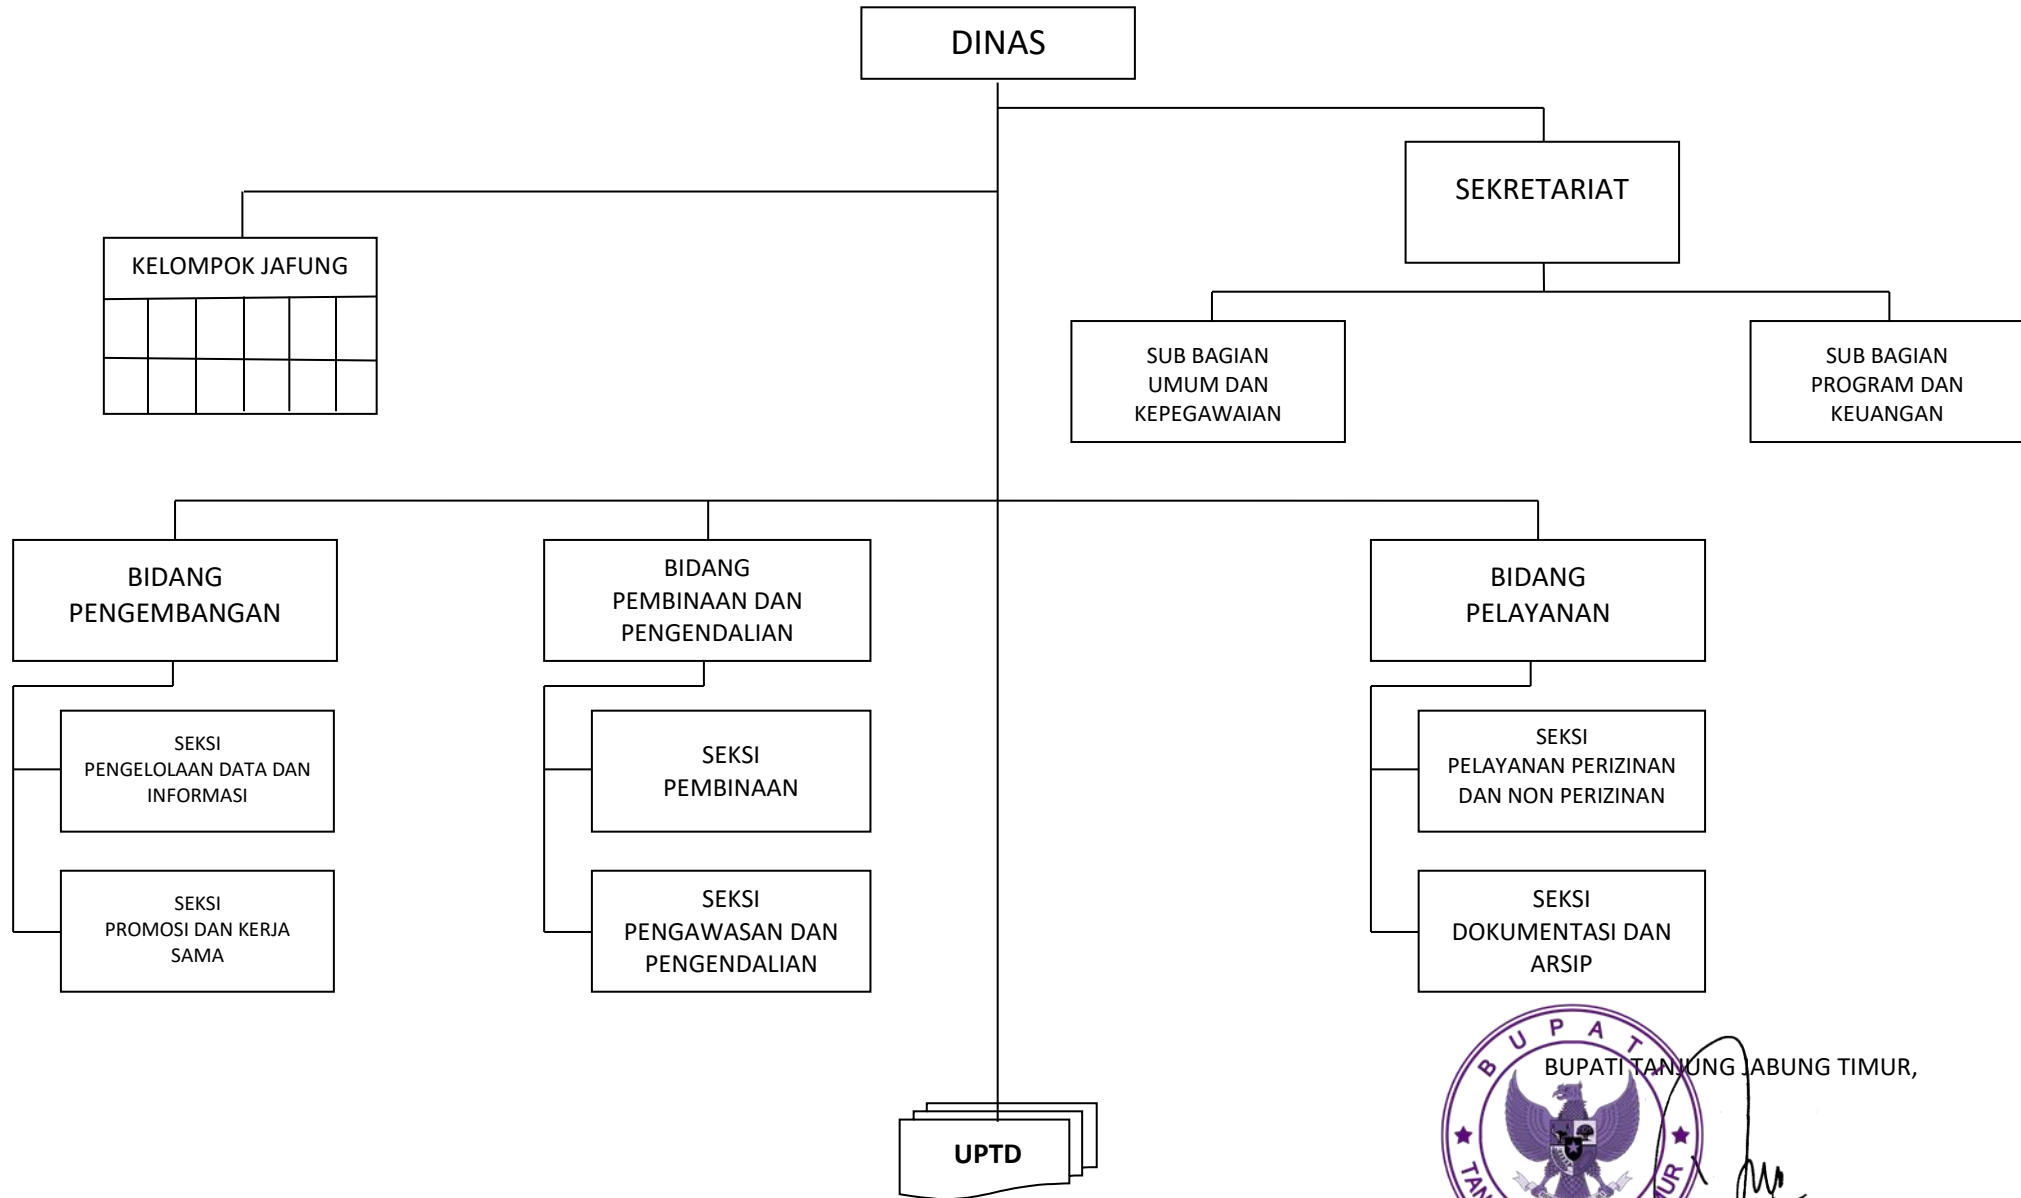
DINAS

SEKRETARIAT

KELOMPOK JAFUNG

SUB BAGIAN UMUM DAN KEPEGAWAIAN

SUB BAGIAN PROGRAM DAN KEUANGAN

BIDANG PENGEMBANGAN

BIDANG PEMBINAAN DAN PENGENDALIAN

BIDANG PELAYANAN

SEKSI PENGELOLAAN DATA DAN INFORMASI

SEKSI PEMBINAAN

SEKSI PELAYANAN PERIZINAN DAN NON PERIZINAN

SEKSI PROMOSI DAN KERJA SAMA

SEKSI PENGAWASAN DAN PENGENDALIAN

SEKSI DOKUMENTASI DAN ARSIP

UPTD

BUPATI

BUPATI TANJUNG JABUNG TIMUR,

TAN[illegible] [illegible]UR